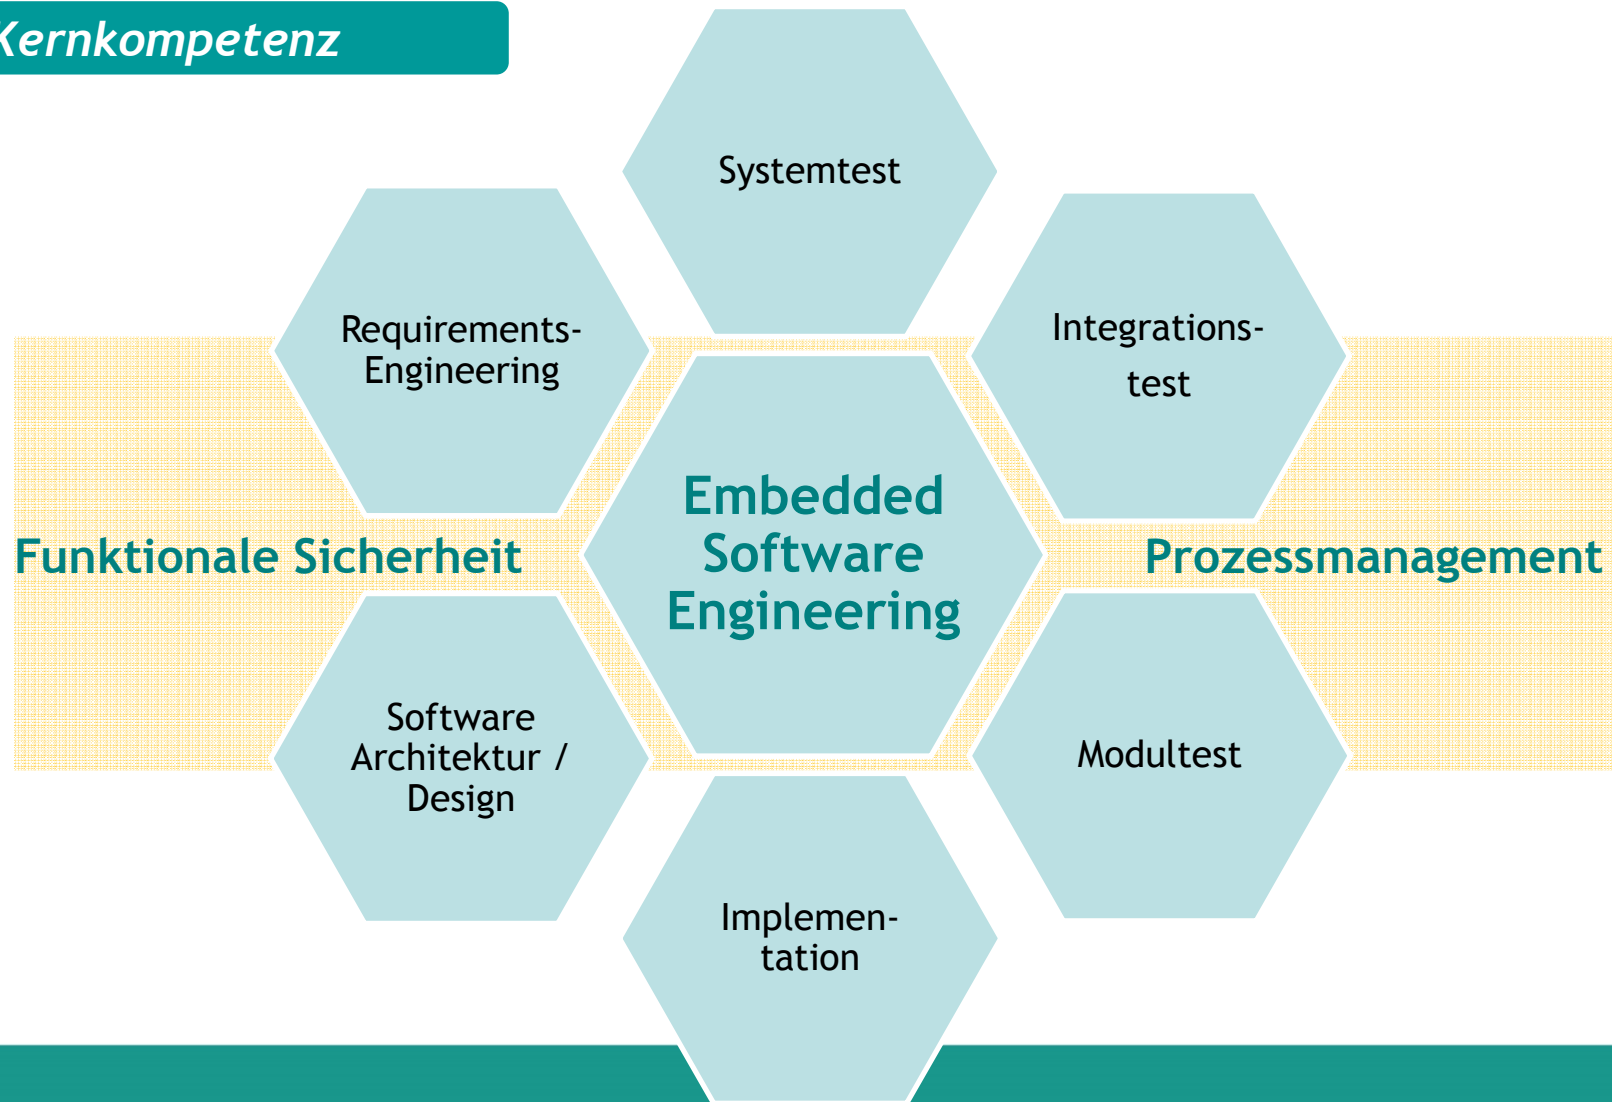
Kernkompetenz

Systemtest

Requirements-Engineering

Integrations-test

Embedded Software Engineering

Funktionale Sicherheit

Prozessmanagement

Software Architektur / Design

Modultest

Implementation